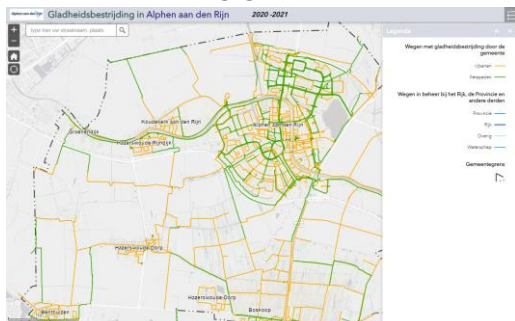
Gladheidsbestrijding in Alphen aan den Rijn 2020 -2021

type hier uw straatnaam, plaats

Legenda

Wegen met gladheidsbestrijding door de gemeente

Wegen

Fietspaden

Wegen in beheer bij het Rijk, de Provincie en andere derden

Provincie

Rijk

Overig

Waterschap

Gemeentegrens

Koudekerk aan den Rijn

Hazerswoude-Rijndijk

Groenendijk

Alphen aan den Rijn

Hazerswoude-Dorp

Boskoop

Benthuizen

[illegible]